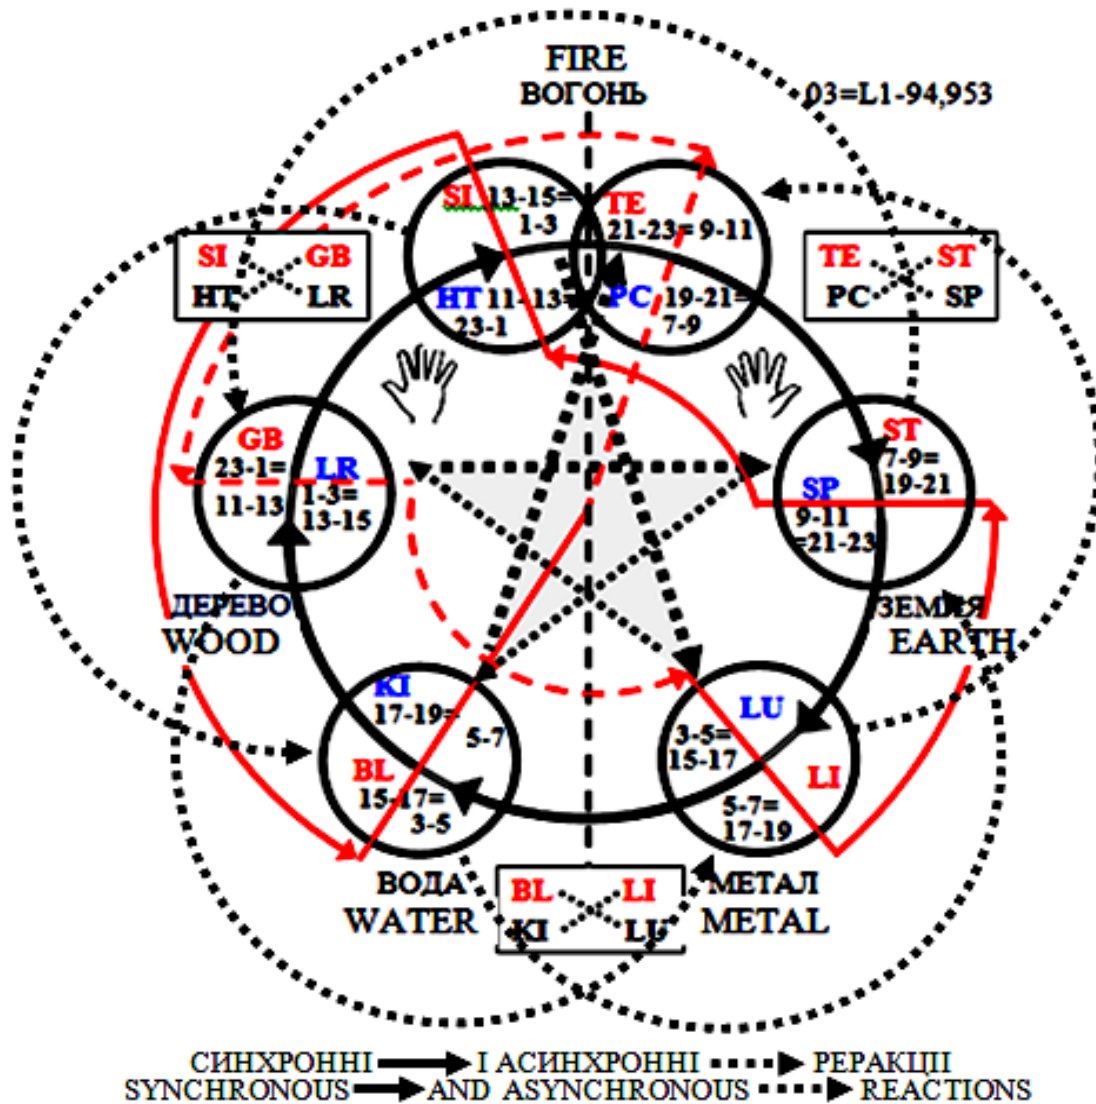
FIRE
ВОГОНЬ

03=L1-94,953

SI 13-15= 1-3
TE 21-23= 9-11
HT 11-13= 23-1
PC 19-21= 7-9

| SI | GB |
|---|---|
| HT | LR |

| TE | ST |
|---|---|
| PC | SP |

GB 23-1= 11-13
LR 1-3= 13-15

ST 7-9= 19-21
SP 9-11 =21-23

ДЕРЕВО
WOOD

ЗЕМЛЯ
EARTH

KI 17-19= 5-7
BL 15-17= 3-5

LU 3-5= 15-17
LI 5-7= 17-19

ВОДА
WATER

| BL | LI |
|---|---|
| KI | LU |

МЕТАЛ
METAL

СИНХРОННІ І АСИНХРОННІ РЕРАКЦІЇ
SYNCHRONOUS AND ASYNCHRONOUS REACTIONS